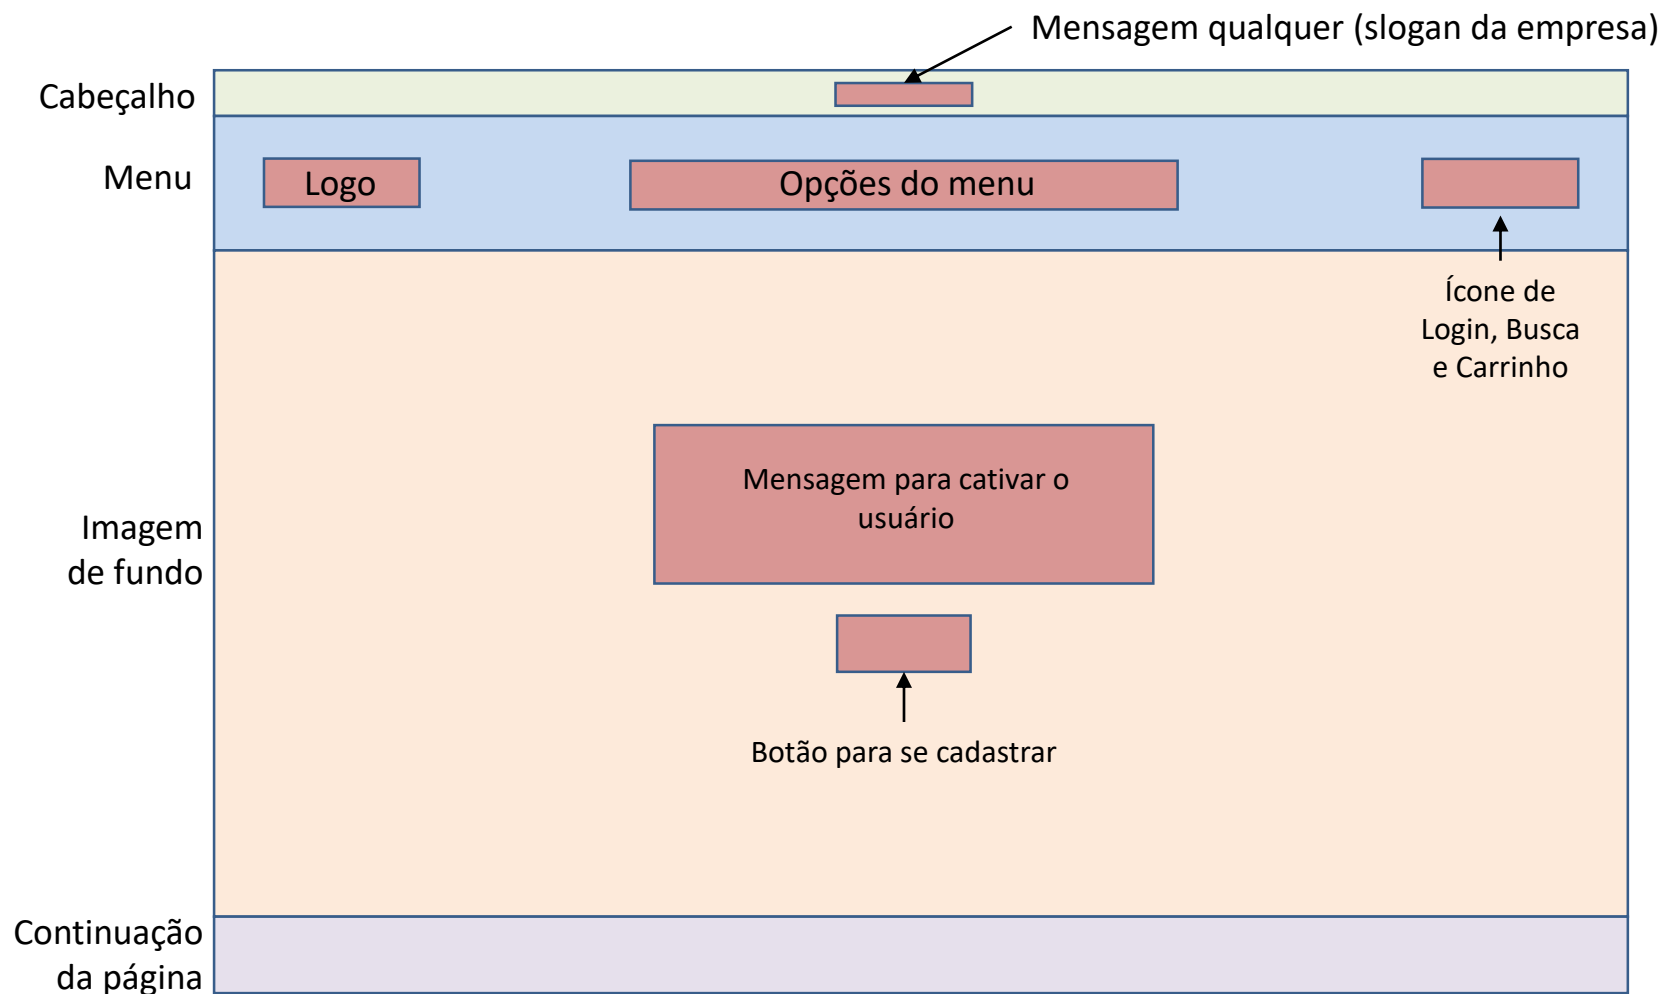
Mensagem qualquer (slogan da empresa)

Cabeçalho

Menu

Logo

Opções do menu

Ícone de Login, Busca e Carrinho

Mensagem para cativar o usuário

Imagem de fundo

Botão para se cadastrar

Continuação da página